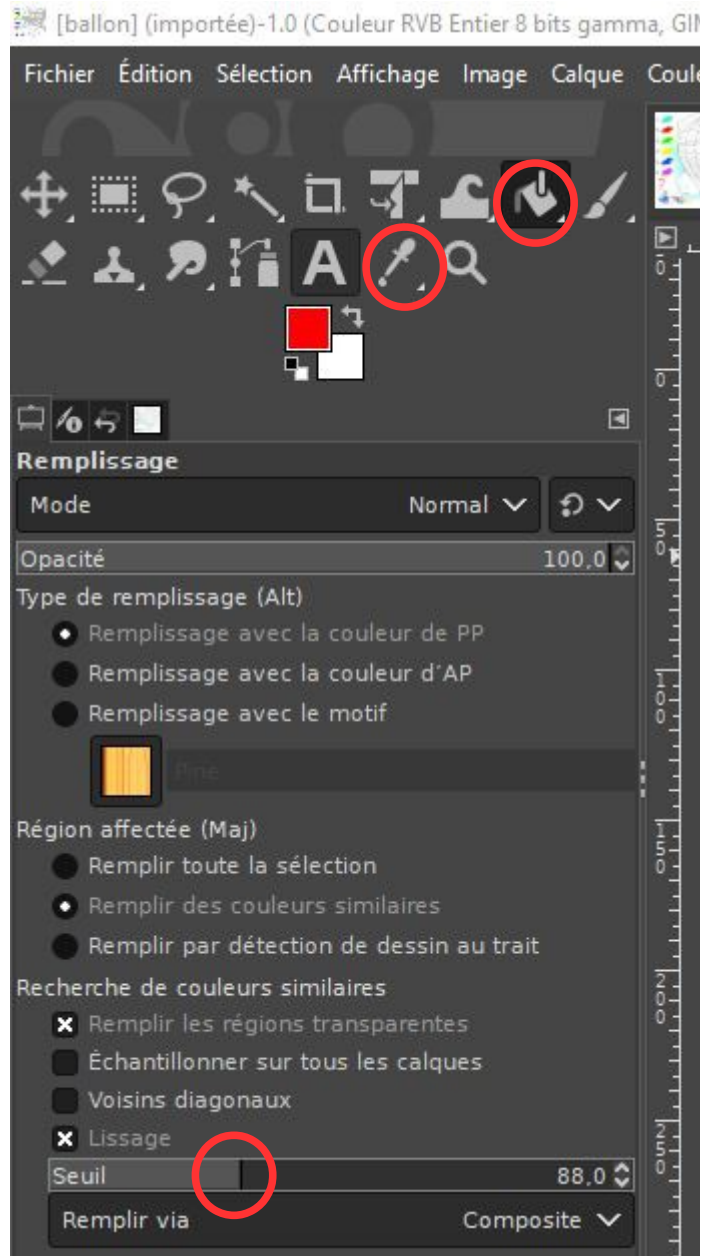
[ballon] (importée)-1.0 (Couleur RVB Entier 8 bits gamma, GIM

Fichier Édition Sélection Affichage Image Calque Coul

Remplissage

Mode Normal

Opacité 100,0

Type de remplissage (Alt)

Remplissage avec la couleur de PP

Remplissage avec la couleur d'AP

Remplissage avec le motif

Pine

Région affectée (Maj)

Remplir toute la sélection

Remplir des couleurs similaires

Remplir par détection de dessin au trait

Recherche de couleurs similaires

Remplir les régions transparentes

Échantillonner sur tous les calques

Voisins diagonaux

Lissage

Seuil 88,0

Remplir via Composite

0 0 50 100 150 200 250